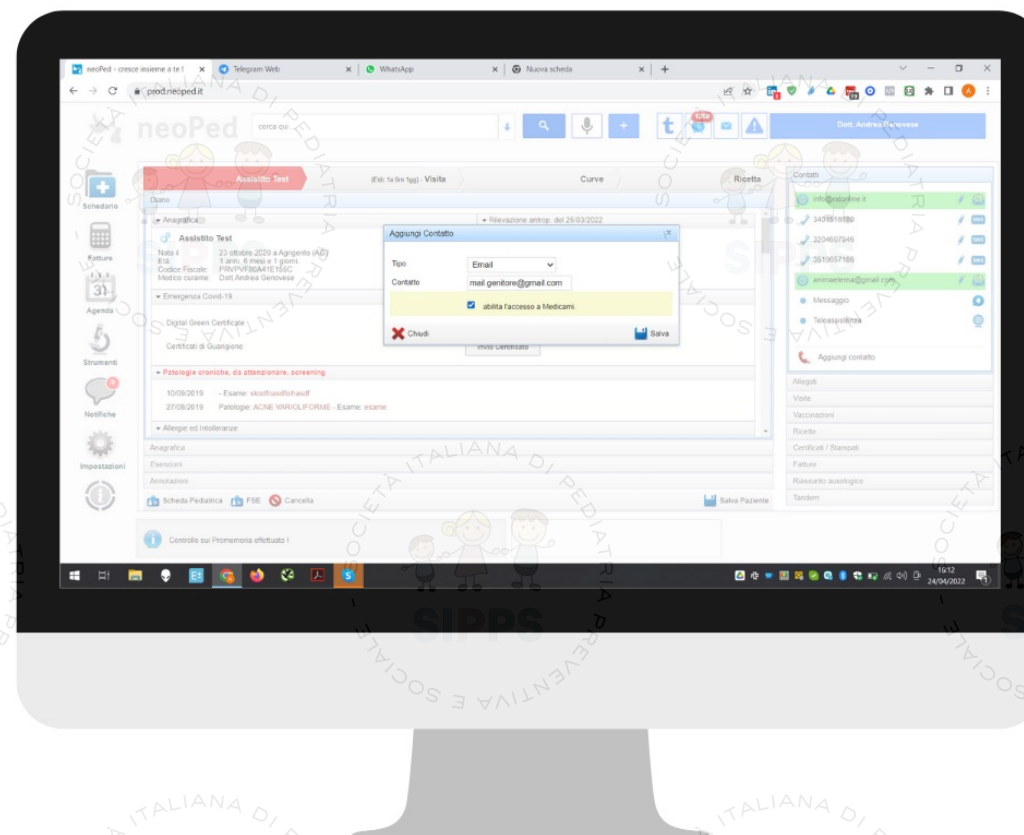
neoPed - cresce insieme a te | × Telegram Web × WhatsApp × Nuova scheda × +

prod.neoped.it

neoPed cerca cui

Dott. Andrea Genovese

Schedario

Fatture

Agenda

Strumenti

Notifiche

Impostazioni

Assistito Test (Età: 1a 6m 1gg) - Visita Curve Ricetta

Diario

Anagrafica

Rilevazione antrop. del 25/03/2022

Assistito Test

Nato il 23 ottobre 2020 a Agrigento (AG)
Età: 1 anni, 6 mesi e 1 giorni
Codice Fiscale: PRVPVF80A41E155C
Medico curante: Dott.Andrea Genovese

Emergenza Covid-19

Digital Green Certificate

Certificati di Guarigione

Invio Certificato

Patologie croniche, da attenzionare, screening

10/09/2019 - Esame: skdfksdfkshasdf
27/09/2019 Patologie: ACNE VARIOLIFORME - Esame: esame

Allergie ed Intolleranze

Anagrafica

Esenzioni

Annotazioni

Scheda Pediatrica FSE Cancella

Salva Paziente

Controllo sui Promemoria effettuato !

Aggiungi Contatto

Tipo Email

Contatto mail.genitore@gmail.com

abilita l'accesso a Medicami.

Chiudi

Salva

Contatti

info@studioline.it

3495516580

3204607946

3519657188

animaelena@gmail.com

Messaggio

Teleassistenza

Aggiungi contatto

Allegati

Visite

Vaccinazioni

Ricette

Certificati / Stampati

Fatture

Riassunto audiologico

Tandem

19:12
24/04/2022

SOCIETÀ ITALIANA DI PEDIATRIA PREVENTIVA E SOCIALE

SIPPS